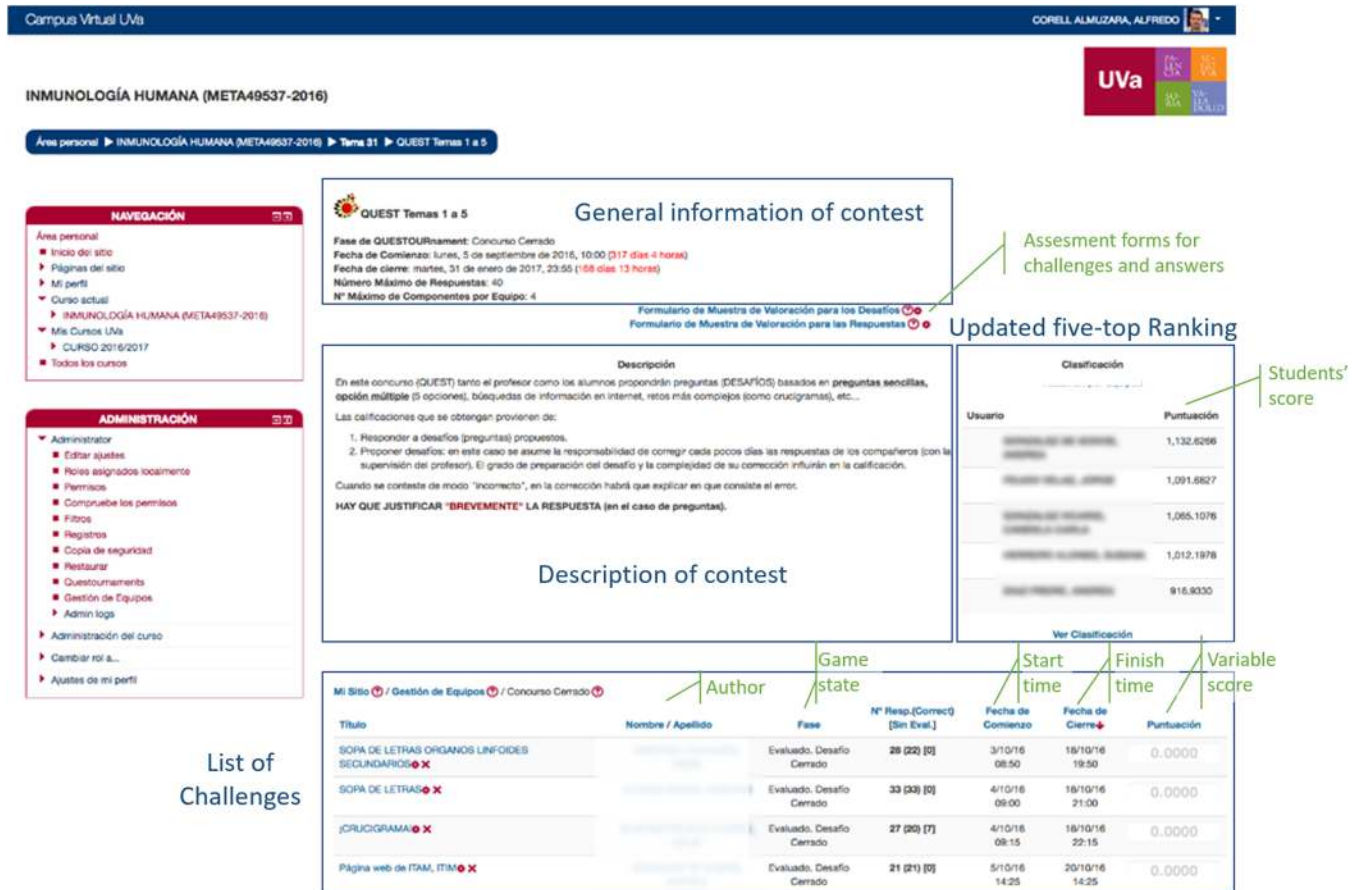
Campus Virtual UVa

CORELL ALMUZARA, ALFREDO

INMUNOLOGÍA HUMANA (META49537-2016)

UVa PALENCIA SEGOVIA SORIA VALLADOLID

Área personal ▶ INMUNOLOGÍA HUMANA (META49537-2016) ▶ Tema 31 ▶ QUEST Temas 1 a 5

NAVEGACIÓN

Área personal
Inicio del sitio
Páginas del sitio
Mi perfil
Curso actual
INMUNOLOGÍA HUMANA (META49537-2016)
Mis Cursos UVa
CURSO 2016/2017
Todos los cursos

ADMINISTRACIÓN

Administrator
Editar ajustes
Roles asignados localmente
Permisos
Compruebe los permisos
Filtros
Registros
Copia de seguridad
Restaurar
Questournaments
Gestión de Equipos
Admin logs
Administración del curso
Cambiar rol a...
Ajustes de mi perfil

QUEST Temas 1 a 5

General information of contest

Fase de QUESTOURnament: Concurso Cerrado
Fecha de Comienzo: lunes, 5 de septiembre de 2016, 10:00 (317 días 4 horas)
Fecha de cierre: martes, 31 de enero de 2017, 23:55 (168 días 13 horas)
Número Máximo de Respuestas: 40
Nº Máximo de Componentes por Equipo: 4

Assesment forms for challenges and answers

Formulario de Muestra de Valoración para los Desafíos
Formulario de Muestra de Valoración para las Respuestas

Updated five-top Ranking

Descripción

En este concurso (QUEST) tanto el profesor como los alumnos propondrán preguntas (DESAFÍOS) basados en preguntas sencillas, opción múltiple (5 opciones), búsquedas de información en internet, retos más complejos (como crucigramas), etc...

Las calificaciones que se obtengan provienen de:

1. Responder a desafíos (preguntas) propuestos.
2. Proponer desafíos: en este caso se asume la responsabilidad de corregir cada pocos días las respuestas de los compañeros (con la supervisión del profesor). El grado de preparación del desafío y la complejidad de su corrección influirán en la calificación.

Cuando se conteste de modo "incorrecto", en la corrección habrá que explicar en que consiste el error.

HAY QUE JUSTIFICAR "BREVEMENTE" LA RESPUESTA (en el caso de preguntas).

Description of contest

Clasificación

Students' score

| Usuario | Puntuación |
|---|---|
| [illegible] | 1,132.6266 |
| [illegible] | 1,091.6827 |
| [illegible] | 1,065.1076 |
| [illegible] | 1,012.1976 |
| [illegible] | 916.9330 |

Ver Clasificación

Game state
Author
Start time
Finish time
Variable score

Mi Sitio / Gestión de Equipos / Concurso Cerrado

List of Challenges

| Título | Nombre / Apellido | Fase | Nº Resp.(Correct) [Sin Eval.] | Fecha de Comienzo | Fecha de Cierre | Puntuación |
|---|---|---|---|---|---|---|
| SOPA DE LETRAS ORGANOS LINFOIDES SECUNDARIOS | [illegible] | Evaluado. Desafío Cerrado | 28 (22) [0] | 3/10/16 08:50 | 18/10/16 19:50 | 0.0000 |
| SOPA DE LETRAS | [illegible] | Evaluado. Desafío Cerrado | 33 (33) [0] | 4/10/16 09:00 | 18/10/16 21:00 | 0.0000 |
| ¡CRUCIGRAMA! | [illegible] | Evaluado. Desafío Cerrado | 27 (20) [7] | 4/10/16 09:15 | 18/10/16 22:15 | 0.0000 |
| Página web de ITAM, ITIM | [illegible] | Evaluado. Desafío Cerrado | 21 (21) [0] | 5/10/16 14:25 | 20/10/16 14:25 | 0.0000 |